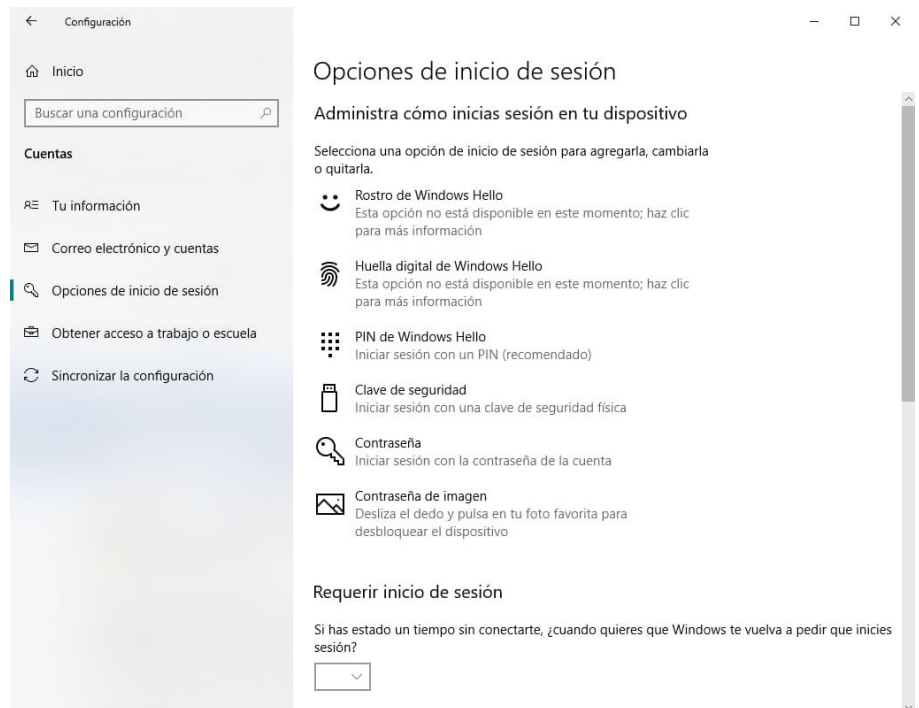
Configuración

Inicio

Buscar una configuración

Cuentas

Tu información

Correo electrónico y cuentas

Opciones de inicio de sesión

Obtener acceso a trabajo o escuela

Sincronizar la configuración

Opciones de inicio de sesión

Administra cómo inicias sesión en tu dispositivo

Selecciona una opción de inicio de sesión para agregarla, cambiarla o quitarla.

Rostro de Windows Hello
Esta opción no está disponible en este momento; haz clic para más información

Huella digital de Windows Hello
Esta opción no está disponible en este momento; haz clic para más información

PIN de Windows Hello
Iniciar sesión con un PIN (recomendado)

Clave de seguridad
Iniciar sesión con una clave de seguridad física

Contraseña
Iniciar sesión con la contraseña de la cuenta

Contraseña de imagen
Desliza el dedo y pulsa en tu foto favorita para desbloquear el dispositivo

Requerir inicio de sesión

Si has estado un tiempo sin conectarte, ¿cuando quieres que Windows te vuelva a pedir que inicies sesión?